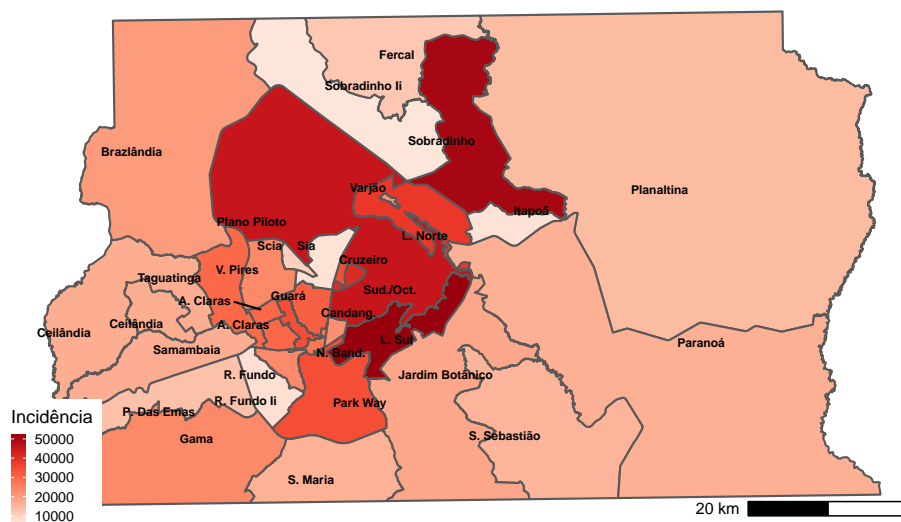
Fercal
Sobradinho Ii
Sobradinho
Brazlândia
Planaltina
Varjão
Itapoã
Plano Piloto
L. Norte
Scia
Sia
V. Pires
Cruzeiro
Taguatinga
Sud./Oct.
A. Claras
Guará
Ceilândia
Ceilândia
A. Claras
Candang.
Paranoá
Samambaia
L. Sul
N. Band.
R. Fundo
Jardim Botânico
P. Das Emas
R. Fundo Ii
Park Way
Incidência
50000
40000
30000
20000
10000
Gama
S. Sebastião
S. Maria
20 km